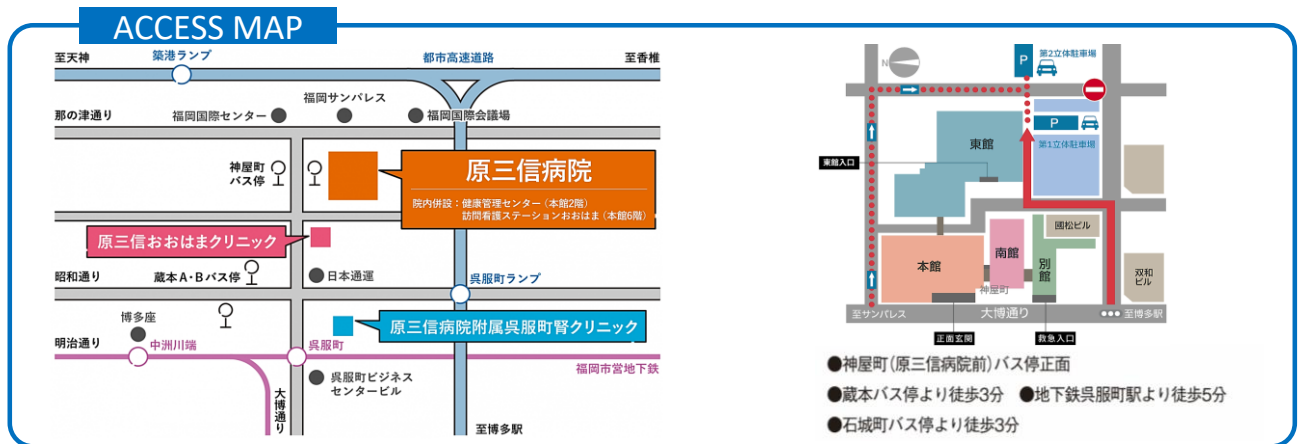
ACCESS MAP

至天神
築港ランプ
都市高速道路
至香椎
那の津通り
福岡国際センター
福岡サンパレス
福岡国際会議場
神屋町
バス停
原三信病院
院内併設：健康管理センター（本館2階）
訪問看護ステーションおおはま（本館6階）
原三信おおはまクリニック
昭和通り
蔵本A・Bバス停
日本通運
呉服町ランプ
博多座
原三信病院附属呉服町腎クリニック
明治通り
中洲川端
呉服町
福岡市営地下鉄
大博通り
呉服町ビジネスセンタービル
至博多駅

N
第2立体駐車場
P
P
第1立体駐車場
東館入口
東館
国松ビル
本館
南館
別館
双和ビル
神屋町
至サンパレス
大博通り
至博多駅
正面玄関
救急入口

●神屋町（原三信病院前）バス停正面
●蔵本バス停より徒歩3分　●地下鉄呉服町駅より徒歩5分
●石城町バス停より徒歩3分